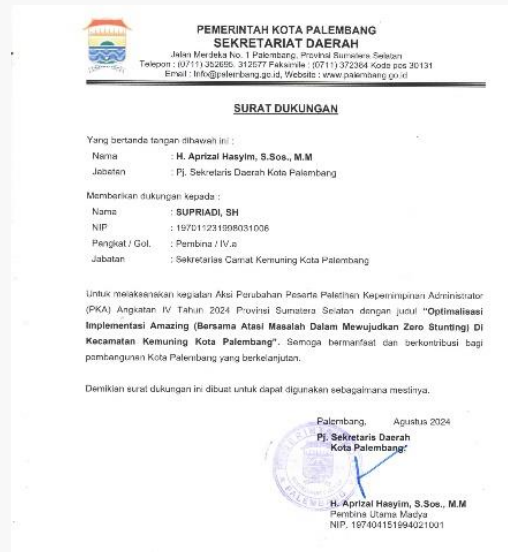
PEMERINTAH KOTA PALEMBANG
SEKRETARIAT DAERAH
Jalan Merdeka No. 1 Palembang, Provinsi Sumatera Selatan
Telepon : (0711) 352695, 312577 Faksimile : (0711) 372364 Kode pos 30131
Email : info@palembang.go.id, Website : www.palembang.go.id

SURAT DUKUNGAN

Yang bertanda tangan dibawah ini :

Nama : H. Aprizal Hasyim, S.Sos., M.M
Jabatan : Pj. Sekretaris Daerah Kota Palembang

Memberikan dukungan kepada :

Nama : SUPRIADI, SH
NIP : 197011231998031006
Pangkat / Gol. : Pembina / IV.a
Jabatan : Sekretaris Camat Kemuning Kota Palembang

Untuk melaksanakan kegiatan Aksi Perubahan Peserta Pelatihan Kepemimpinan Administrator (PKA) Angkatan IV Tahun 2024 Provinsi Sumatera Selatan dengan judul "Optimalisasi Implementasi Amazing (Bersama Atasi Masalah Dalam Mewujudkan Zero Stunting) Di Kecamatan Kemuning Kota Palembang". Semoga bermanfaat dan berkontribusi bagi pembangunan Kota Palembang yang berkelanjutan.

Demikian surat dukungan ini dibuat untuk dapat digunakan sebagaimana mestinya.

Palembang, Agustus 2024
Pj. Sekretaris Daerah
Kota Palembang,

H. Aprizal Hasyim, S.Sos., M.M
Pembina Utama Madya
NIP. 197404151994021001